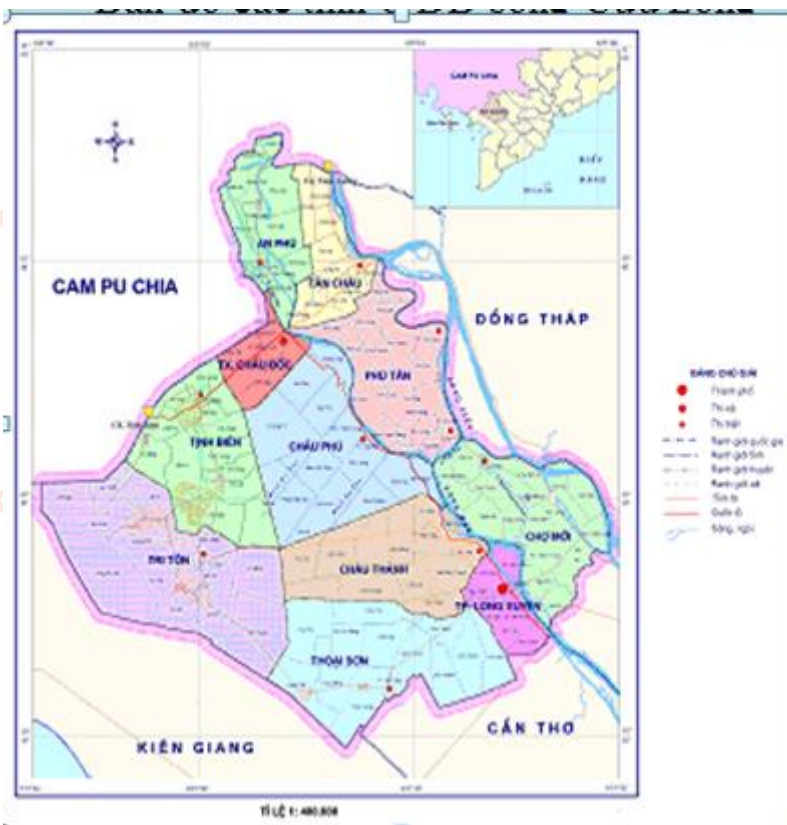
CAM PU CHIA

AN PHÚ

TÂN CHÂU

ĐỒNG THÁP

TX. CHÂU ĐỐC

PHÚ TÂN

TỊNH BIÊN

CHÂU PHÚ

CHỢ MỚI

TRI TÔN

CHÂU THÀNH

TP. LONG XUYÊN

THOẠI SƠN

KIÊN GIANG

CẦN THƠ

CAM PU CHIA

BIỂN ĐÔNG

BẢNG CHÚ GIẢI

Thành phố

Thị xã

Thị trấn

Ranh giới quốc gia

Ranh giới tỉnh

Ranh giới huyện

Ranh giới xã

Tỉnh lộ

Quốc lộ

Sông, rạch

TỈ LỆ 1: 480.000